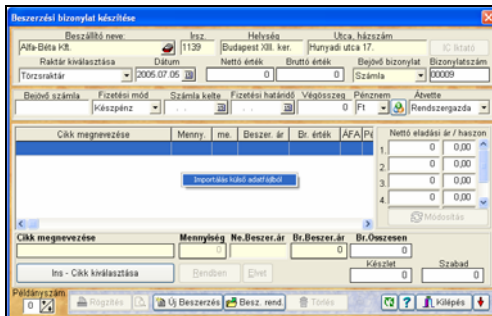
Beszerzési bizonylat készítése

Beszállító neve: Alfa-Béta Kft.
Irsz. 1139
Helység Budapest XIII. ker.
Utca, házszám Hunyadi utca 17.
IC híváó

Raktár kiválasztása Törzsraktár
Dátum 2005.07.05
Nettó érték 0
Bruttó érték 0
Bejövő bizonylat Számla
Bizonylatszám 00009

Bejövő számla
Fizetési mód Készpénz
Számla kelte
Fizetési határidő
Végösszeg 0
Pénznem Ft
Átvette Rendszergazda

| Cikk megnevezése | Menny. | me. | Beszer. ár | Br. érték | ÁFA | Pé |
|---|---|---|---|---|---|---|
| | | | | | | |

Importálás külső adatfájlból

Nettó eladási ár / haszon
1. 0 0,00
2. 0 0,00
3. 0 0,00
4. 0 0,00
5. 0 0,00
Módosítás

Cikk megnevezése
Mennyiség 0
Ne.Beszer.ár
Br.Beszer.ár 0
Br.Összesen 0

Ins - Cikk kiválasztása
Rendben
Elvet
Készlet 0
Szabad 0

Példányszám 0
Rögzítés
Új Beszerzés
Besz. rend.
Törlés
?
Kilépés